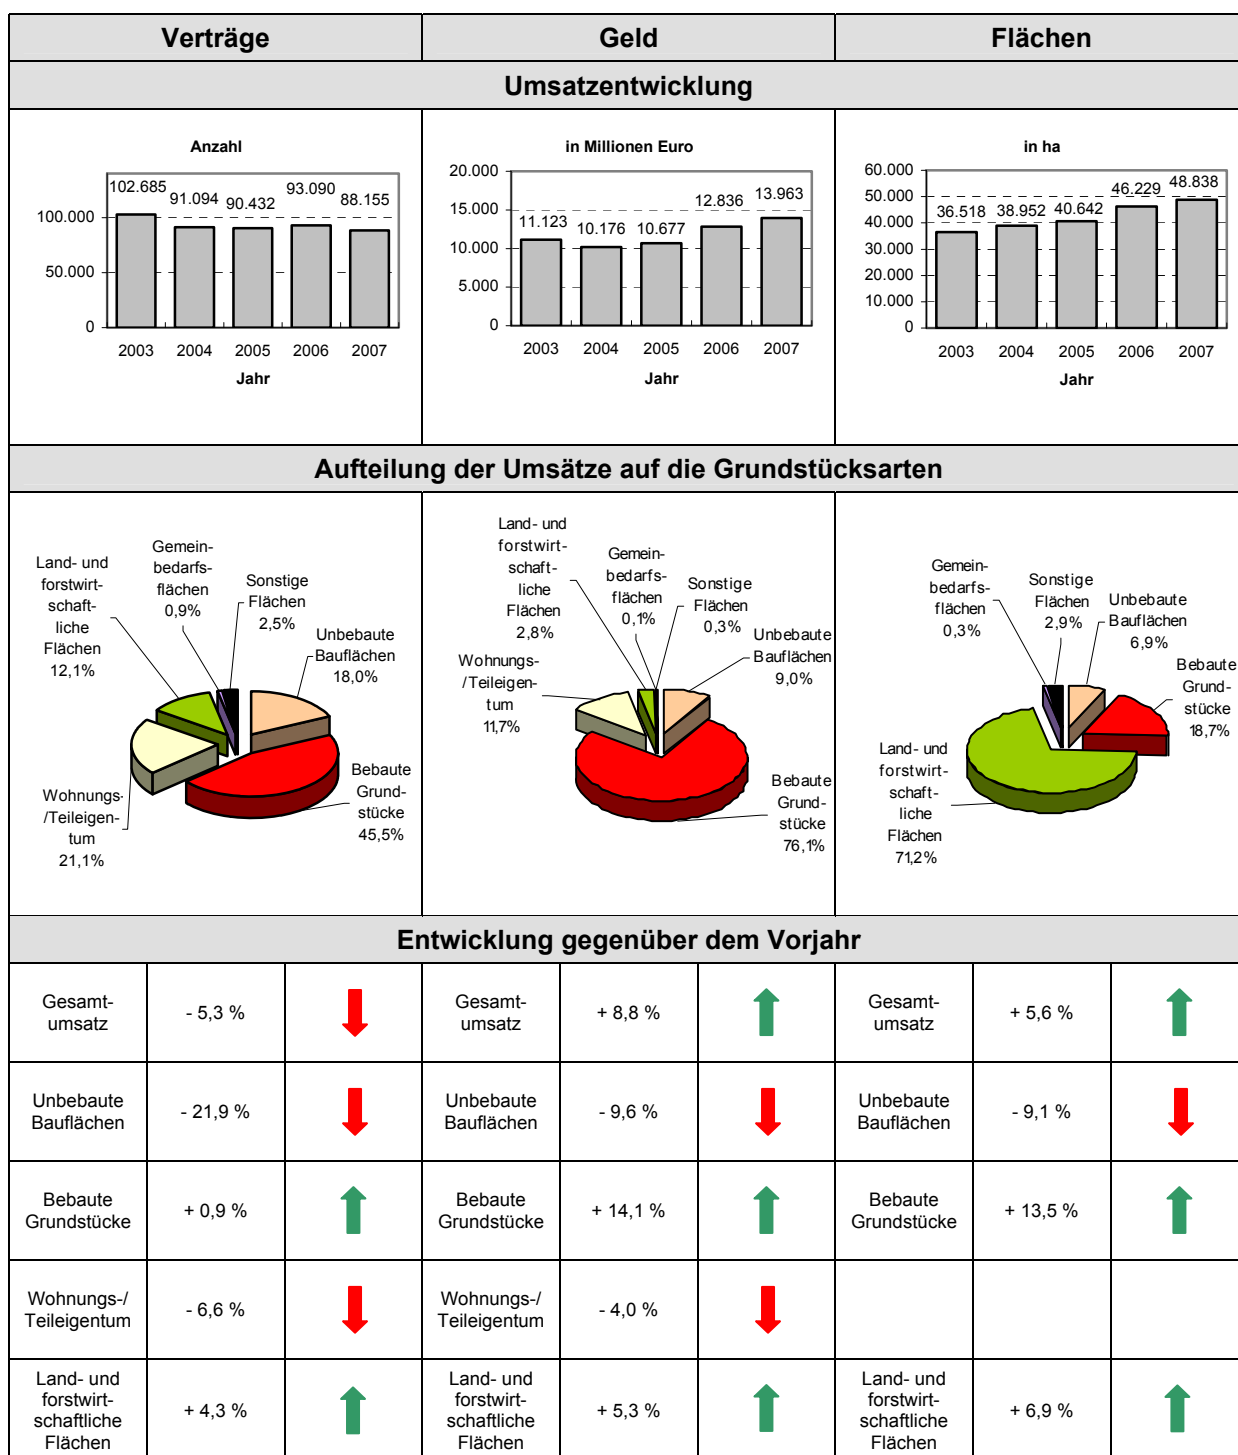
| Verträge | Geld | Flächen |
|---|---|---|
| **Umsatzentwicklung** | | |

Anzahl

102.685 91.094 90.432 93.090 88.155

100.000
50.000
0

2003 2004 2005 2006 2007
Jahr

in Millionen Euro

20.000
15.000
10.000
5.000
0

11.123 10.176 10.677 12.836 13.963

2003 2004 2005 2006 2007
Jahr

in ha

60.000
50.000
40.000
30.000
20.000
10.000
0

36.518 38.952 40.642 46.229 48.838

2003 2004 2005 2006 2007
Jahr

**Aufteilung der Umsätze auf die Grundstücksarten**

Land- und forstwirtschaftliche Flächen 12,1%
Gemeinbedarfsflächen 0,9%
Sonstige Flächen 2,5%
Unbebaute Bauflächen 18,0%
Bebaute Grundstücke 45,5%
Wohnungs-/Teileigentum 21,1%

Land- und forstwirtschaftliche Flächen 2,8%
Gemeinbedarfsflächen 0,1%
Sonstige Flächen 0,3%
Unbebaute Bauflächen 9,0%
Wohnungs-/Teileigentum 11,7%
Bebaute Grundstücke 76,1%

Gemeinbedarfsflächen 0,3%
Sonstige Flächen 2,9%
Unbebaute Bauflächen 6,9%
Bebaute Grundstücke 18,7%
Land- und forstwirtschaftliche Flächen 71,2%

**Entwicklung gegenüber dem Vorjahr**

| | | | | | | | | |
|---|---|---|---|---|---|---|---|---|
| Gesamtumsatz | - 5,3 % | | Gesamtumsatz | + 8,8 % | | Gesamtumsatz | + 5,6 % | |
| Unbebaute Bauflächen | - 21,9 % | | Unbebaute Bauflächen | - 9,6 % | | Unbebaute Bauflächen | - 9,1 % | |
| Bebaute Grundstücke | + 0,9 % | | Bebaute Grundstücke | + 14,1 % | | Bebaute Grundstücke | + 13,5 % | |
| Wohnungs-/Teileigentum | - 6,6 % | | Wohnungs-/Teileigentum | - 4,0 % | | | | |
| Land- und forstwirtschaftliche Flächen | + 4,3 % | | Land- und forstwirtschaftliche Flächen | + 5,3 % | | Land- und forstwirtschaftliche Flächen | + 6,9 % | |